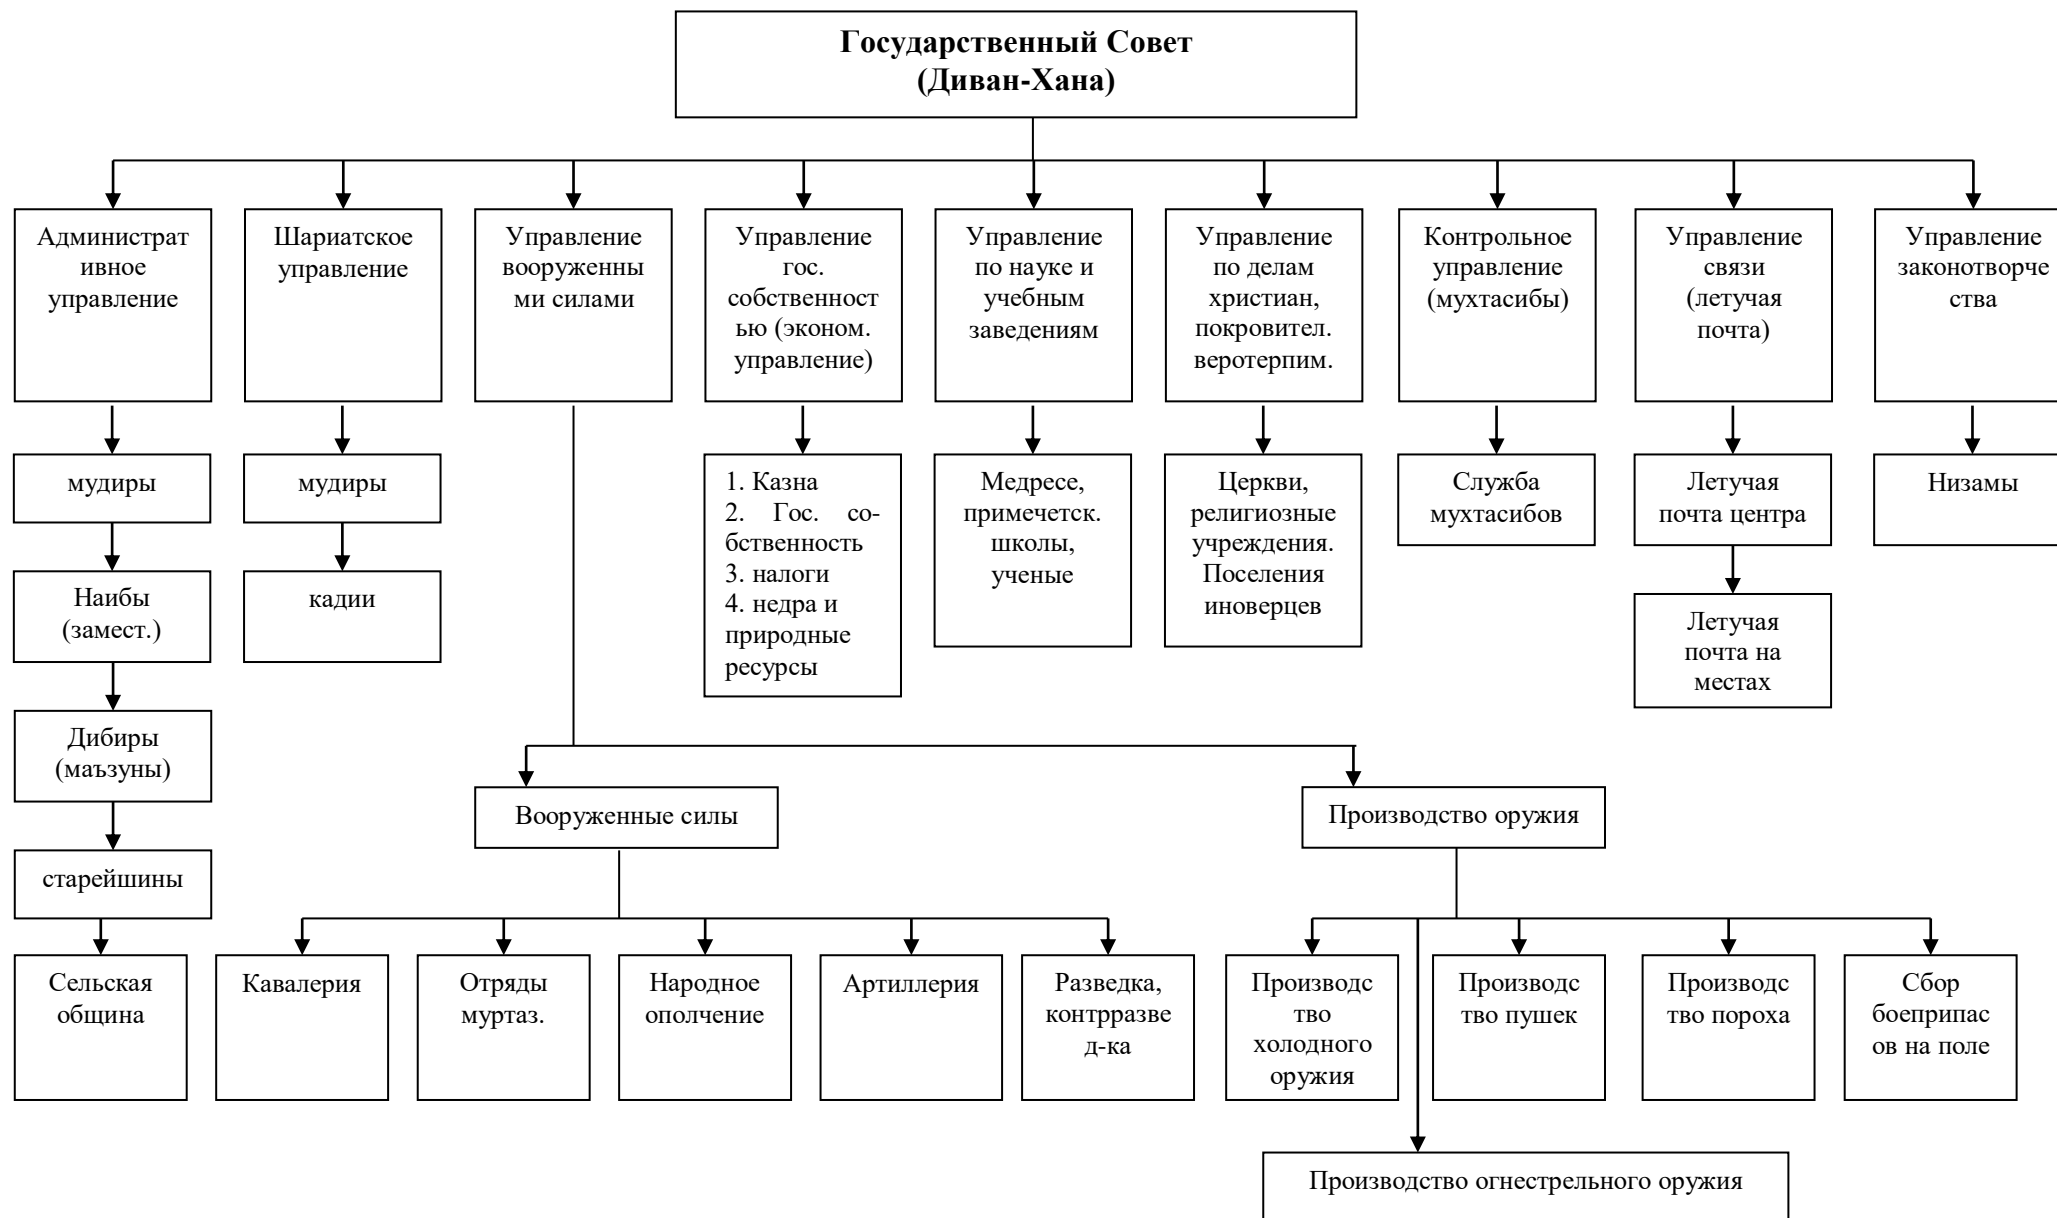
Государственный Совет (Диван-Хана)

Административное управление

мудиры

Наибы (замест.)

Дибиры (маъзуны)

старейшины

Сельская община

Шариатское управление

мудиры

кадии

Управление вооруженными силами

Управление гос. собственностью (эконом. управление)

1. Казна
2. Гос. собственность
3. налоги
4. недра и природные ресурсы

Управление по науке и учебным заведениям

Медресе, примечетск. школы, ученые

Управление по делам христиан, покровител. веротерпим.

Церкви, религиозные учреждения. Поселения иноверцев

Контрольное управление (мухтасибы)

Служба мухтасибов

Управление связи (летучая почта)

Летучая почта центра

Летучая почта на местах

Управление законотворчества

Низамы

Вооруженные силы

Кавалерия

Отряды муртаз.

Народное ополчение

Артиллерия

Разведка, контрразвед-ка

Производство оружия

Производство холодного оружия

Производство пушек

Производство пороха

Сбор боеприпасов на поле

Производство огнестрельного оружия